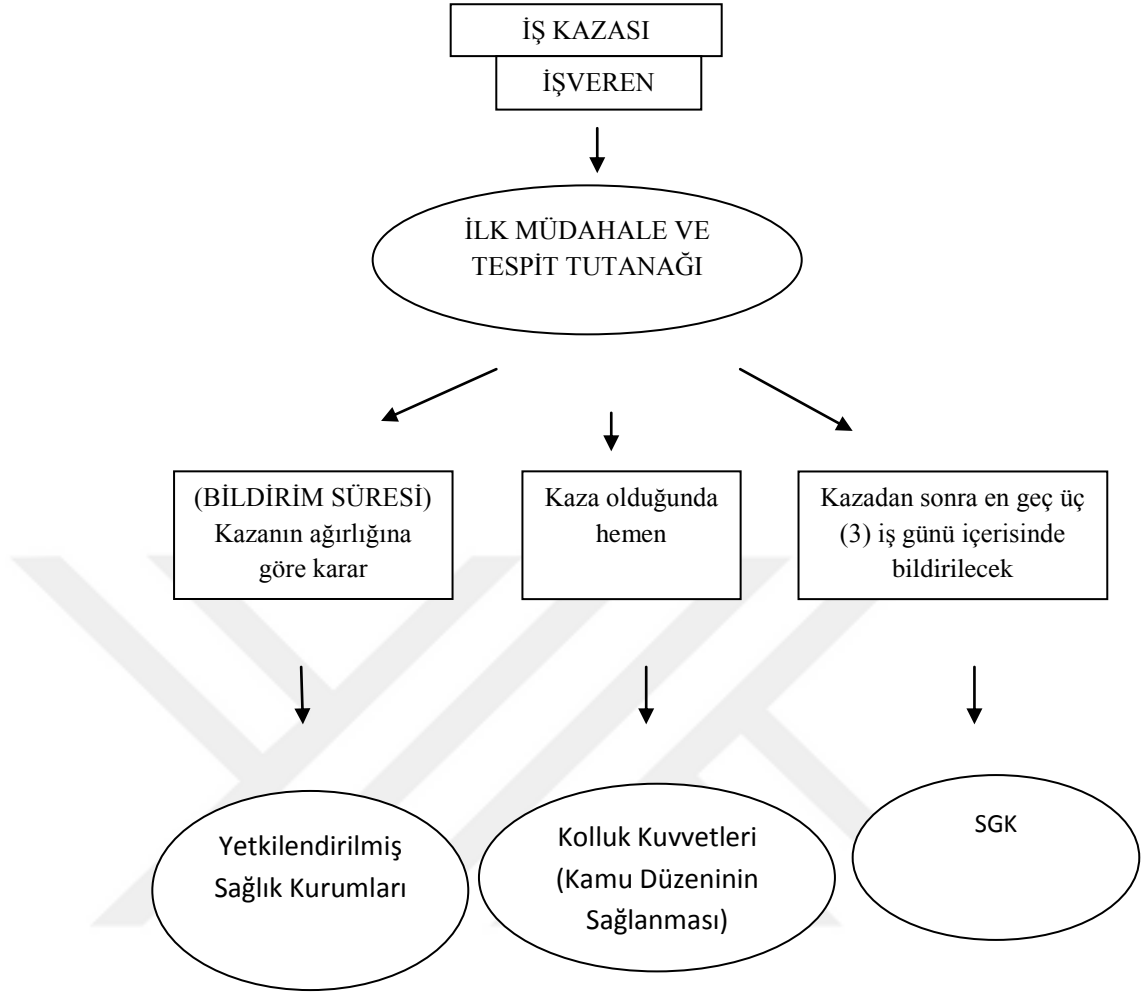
İŞ KAZASI

İŞVEREN

İLK MÜDAHALE VE TESPİT TUTANAĞI

(BİLDİRİM SÜRESİ) Kazanın ağırlığına göre karar

Kaza olduğunda hemen

Kazadan sonra en geç üç (3) iş günü içerisinde bildirilecek

Yetkilendirilmiş Sağlık Kurumları

Kolluk Kuvvetleri (Kamu Düzeninin Sağlanması)

SGK